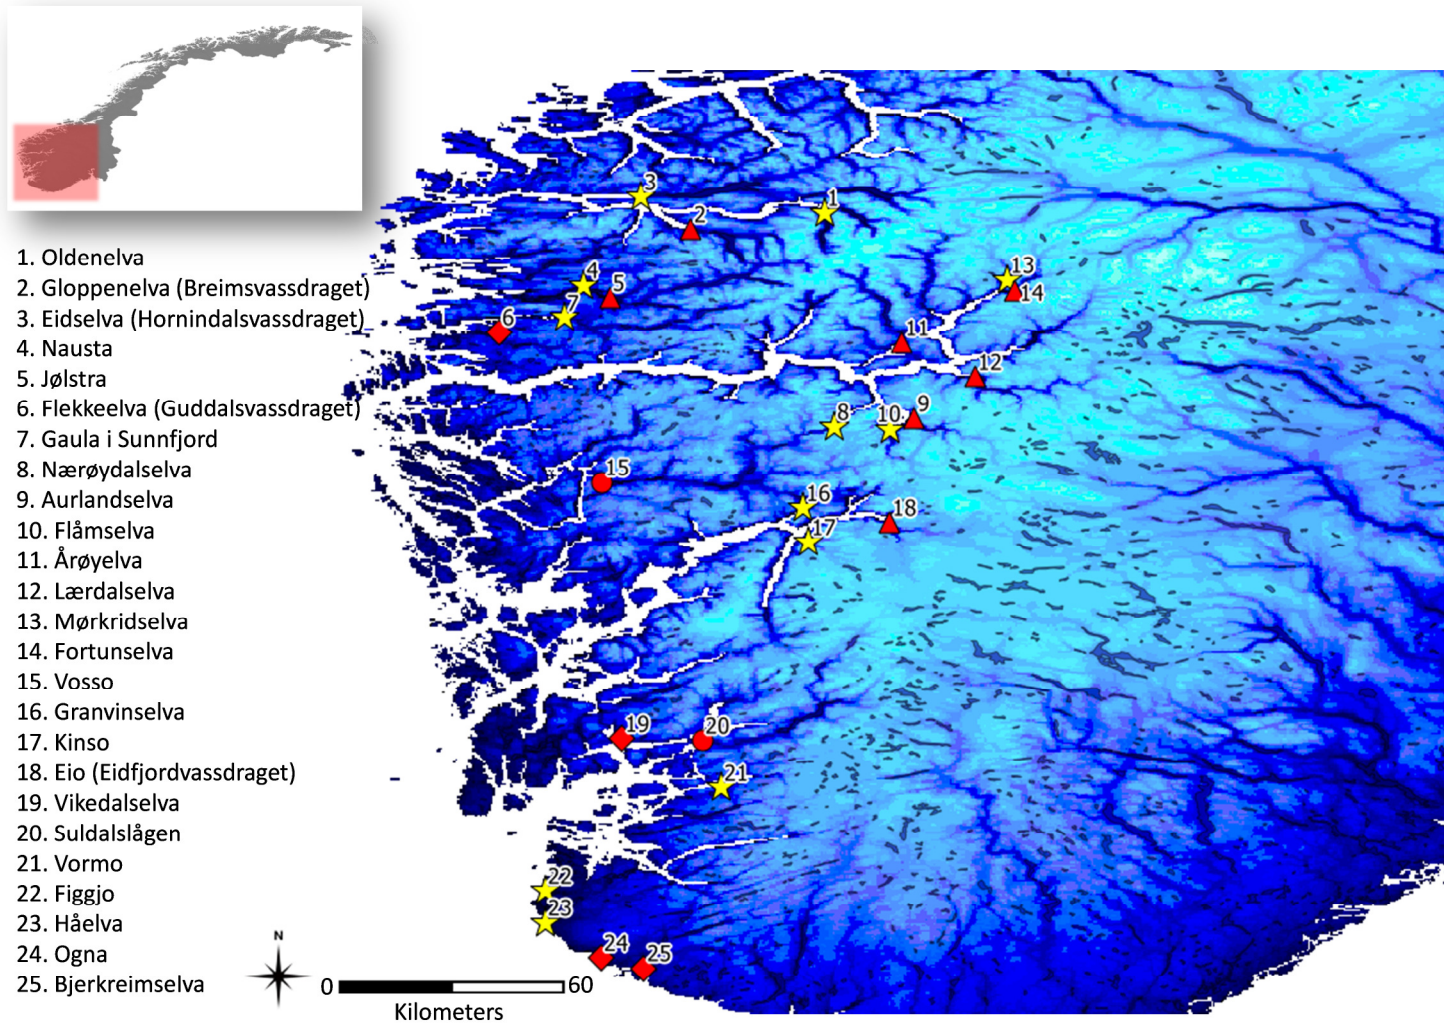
1. Oldenelva
2. Gloppenelva (Breimsvassdraget)
3. Eidselva (Hornindalsvassdraget)
4. Nausta
5. Jølstra
6. Flekkeelva (Guddalsvassdraget)
7. Gaula i Sunnfjord
8. Nærøydalselva
9. Aurlandselva
10. Flåmselva
11. Årøyelva
12. Lærdalselva
13. Mørkridselva
14. Fortunselva
15. Vosso
16. Granvinselva
17. Kinso
18. Eio (Eidfjordvassdraget)
19. Vikedalselva
20. Suldalslågen
21. Vormo
22. Figgjo
23. Håelva
24. Ogna
25. Bjerkreimselva

3 2 1 13 14 4 5 7 6 11 12 8 10 9 15 16 18 17 19 20 21 22 23 24 25

N
0 60
Kilometers